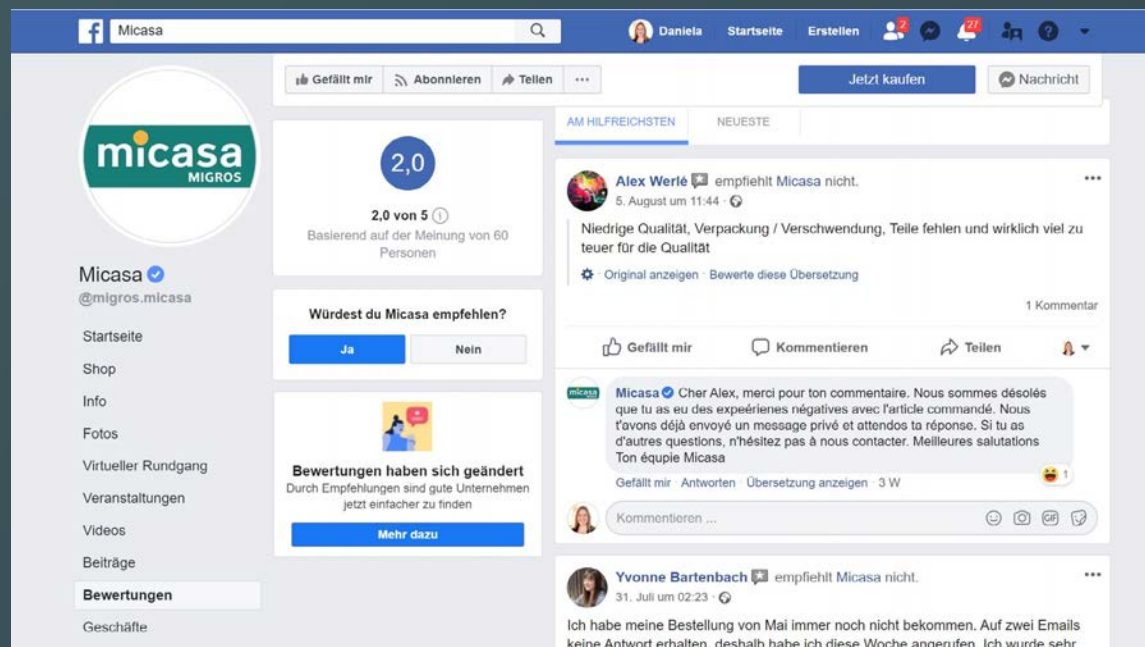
f Micasa

Daniela Startseite Erstellen 2 27

micasa MIGROS

Micasa
@migros.micasa

Startseite
Shop
Info
Fotos
Virtueller Rundgang
Veranstaltungen
Videos
Beiträge
Bewertungen
Geschäfte

Gefällt mir Abonnieren Teilen ···

Jetzt kaufen Nachricht

2,0

2,0 von 5
Basierend auf der Meinung von 60 Personen

Würdest du Micasa empfehlen?
Ja Nein

Bewertungen haben sich geändert
Durch Empfehlungen sind gute Unternehmen jetzt einfacher zu finden
Mehr dazu

AM HILFREICHSTEN NEUESTE

Alex Werlé empfiehlt Micasa nicht.
5. August um 11:44

Niedrige Qualität, Verpackung / Verschwendung, Teile fehlen und wirklich viel zu teuer für die Qualität

Original anzeigen · Bewerte diese Übersetzung

1 Kommentar

Gefällt mir Kommentieren Teilen

Micasa Cher Alex, merci pour ton commentaire. Nous sommes désolés que tu as eu des expeérienes négatives avec l'article commandé. Nous t'avons déjà envoyé un message privé et attendos ta réponse. Si tu as d'autres questions, n'hésitez pas à nous contacter. Meilleures salutations Ton équipe Micasa
1
Gefällt mir · Antworten · Übersetzung anzeigen · 3 W

Kommentieren ...

Yvonne Bartenbach empfiehlt Micasa nicht.
31. Juli um 02:23

Ich habe meine Bestellung von Mai immer noch nicht bekommen. Auf zwei Emails keine Antwort erhalten, deshalb habe ich diese Woche angerufen. Ich wurde sehr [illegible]